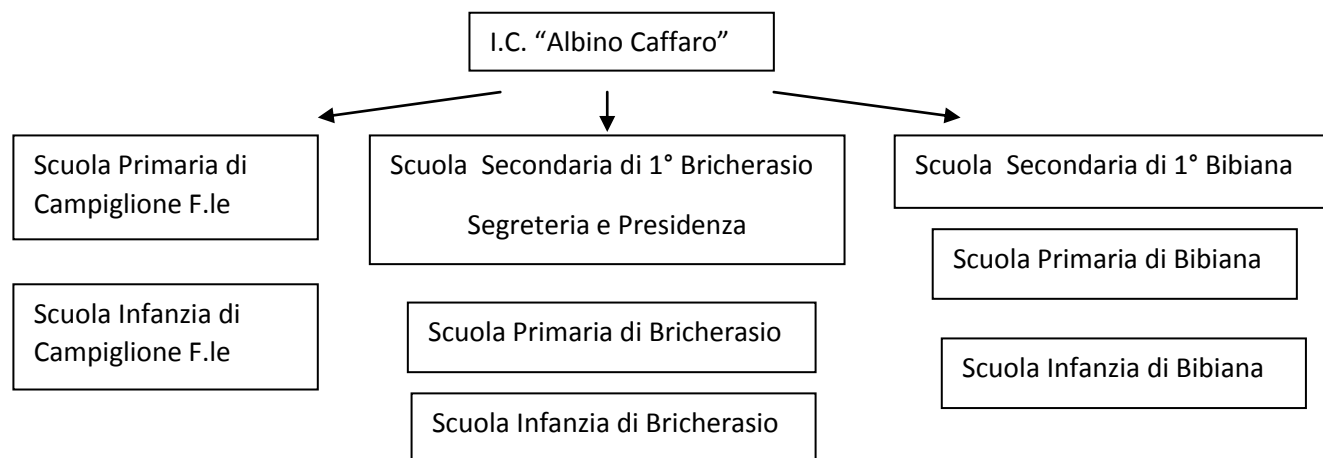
I.C. “Albino Caffaro”

Scuola Primaria di Campiglione F.le

Scuola Infanzia di Campiglione F.le

Scuola Secondaria di 1° Bricherasio

Segreteria e Presidenza

Scuola Primaria di Bricherasio

Scuola Infanzia di Bricherasio

Scuola Secondaria di 1° Bibiana

Scuola Primaria di Bibiana

Scuola Infanzia di Bibiana